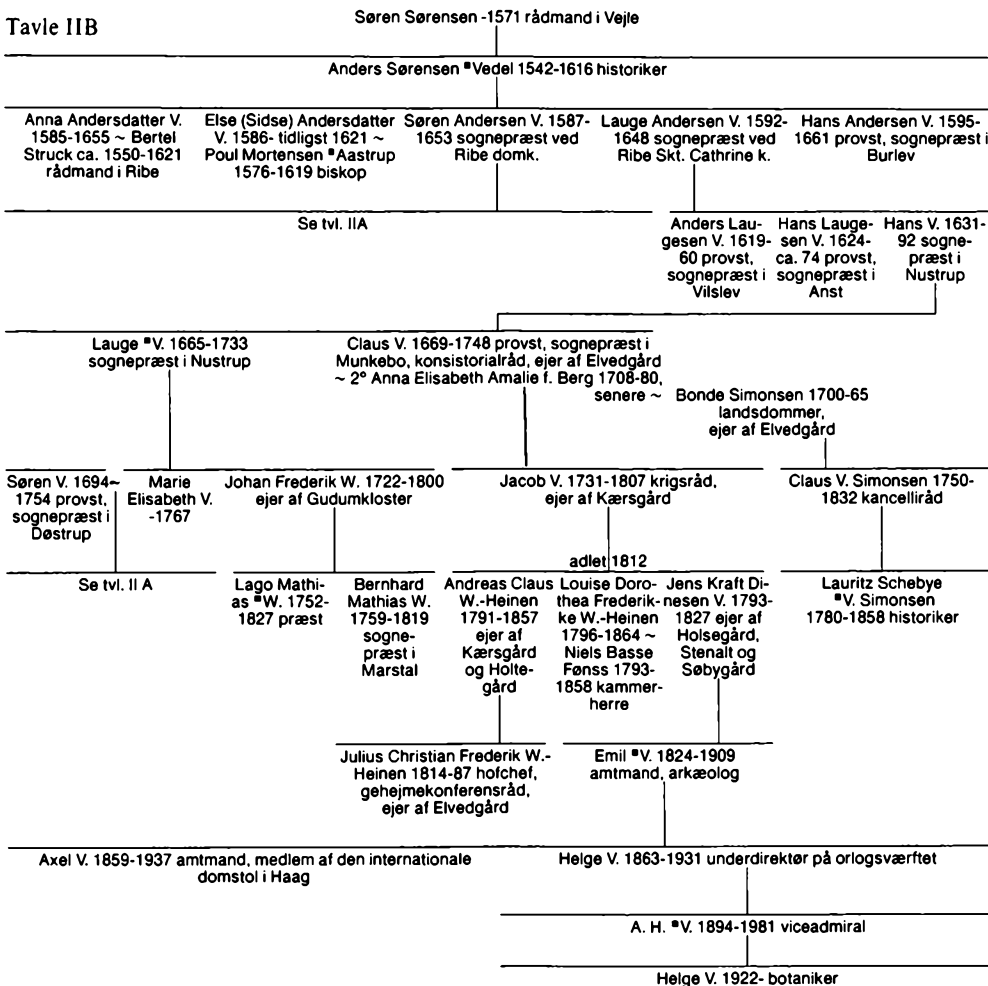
Tavle IIB

Søren Sørensen -1571 rådmand i Vejle

Anders Sørensen ▪Vedel 1542-1616 historiker

Anna Andersdatter V. 1585-1655 ~ Bertel Struck ca. 1550-1621 rådmand i Ribe

Else (Sidse) Andersdatter V. 1586- tidligst 1621 ~ Poul Mortensen ▪Aastrup 1576-1619 biskop

Søren Andersen V. 1587-1653 sognepræst ved Ribe domk.

Lauge Andersen V. 1592-1648 sognepræst ved Ribe Skt. Cathrine k.

Hans Andersen V. 1595-1661 provst, sognepræst i Burlev

Se tvl. IIA

Anders Laugesen V. 1619-60 provst, sognepræst i Vilslev

Hans Laugesen V. 1624-ca. 74 provst, sognepræst i Anst

Hans V. 1631-92 sognepræst i Nustrup

Lauge ▪V. 1665-1733 sognepræst i Nustrup

Claus V. 1669-1748 provst, sognepræst i Munkebo, konsistorialråd, ejer af Elvedgård ~ 2° Anna Elisabeth Amalie f. Berg 1708-80, senere ~ Bonde Simonsen 1700-65 landsdommer, ejer af Elvedgård

Søren V. 1694~1754 provst, sognepræst i Døstrup

Marie Elisabeth V. -1767

Johan Frederik W. 1722-1800 ejer af Gudumkloster

Jacob V. 1731-1807 krigsråd, ejer af Kærsgård

Claus V. Simonsen 1750-1832 kancelliråd

adlet 1812

Se tvl. II A

Lago Mathias ▪W. 1752-1827 præst

Bernhard Mathias W. 1759-1819 sognepræst i Marstal

Andreas Claus W.-Heinen 1791-1857 ejer af Kærsgård og Holtegård

Louise Dorothea Frederikke W.-Heinen 1796-1864 ~ Niels Basse Fønss 1793-1858 kammerherre

Jens Kraft Dinesen V. 1793-1827 ejer af Holsegård, Stenalt og Søbygård

Lauritz Schebye ▪V. Simonsen 1780-1858 historiker

Julius Christian Frederik W.-Heinen 1814-87 hofchef, gehejmekonferensråd, ejer af Elvedgård

Emil ▪V. 1824-1909 amtmand, arkæolog

Axel V. 1859-1937 amtmand, medlem af den internationale domstol i Haag

Helge V. 1863-1931 underdirektør på orlogsværftet

A. H. ▪V. 1894-1981 viceadmiral

Helge V. 1922- botaniker